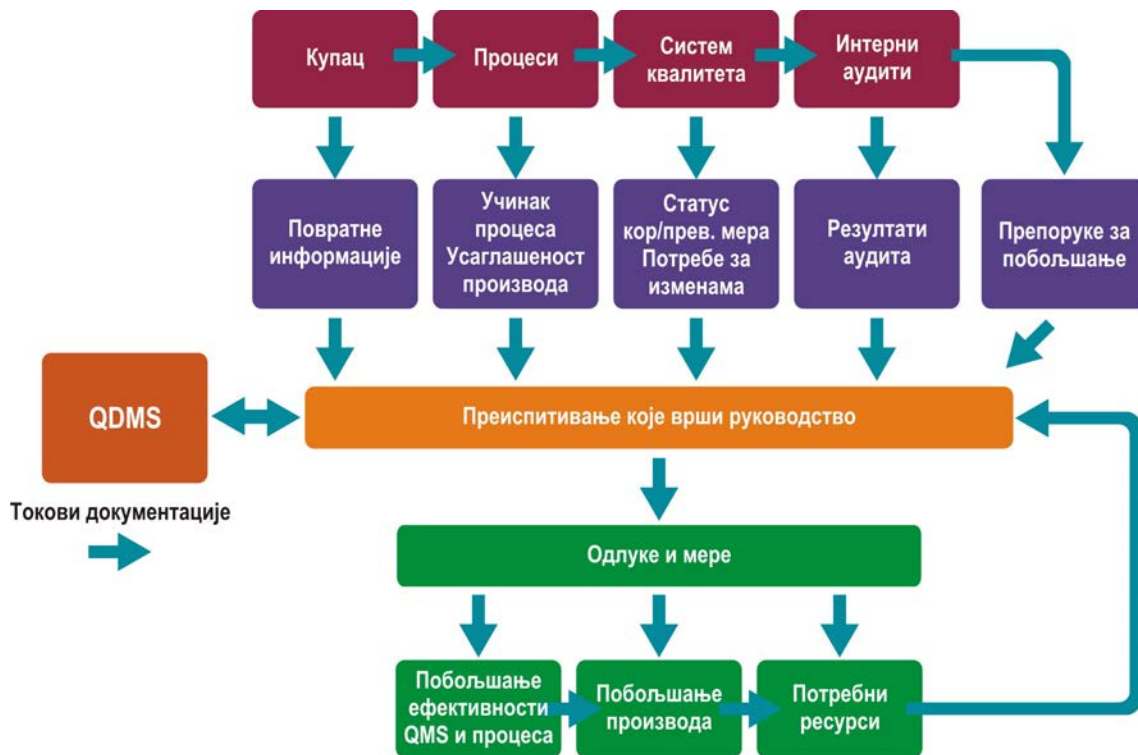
Купац
Процеси
Систем квалитета
Интерни аудити

Повратне информације
Учинак процеса Усаглашеност производа
Статус кор/прев. мера Потребе за изменама
Резултати аудита
Препоруке за побољшање

QDMS
Преиспитивање које врши руководство

Токови документације

Одлуке и мере

Побољшање ефективности QMS и процеса
Побољшање производа
Потребни ресурси